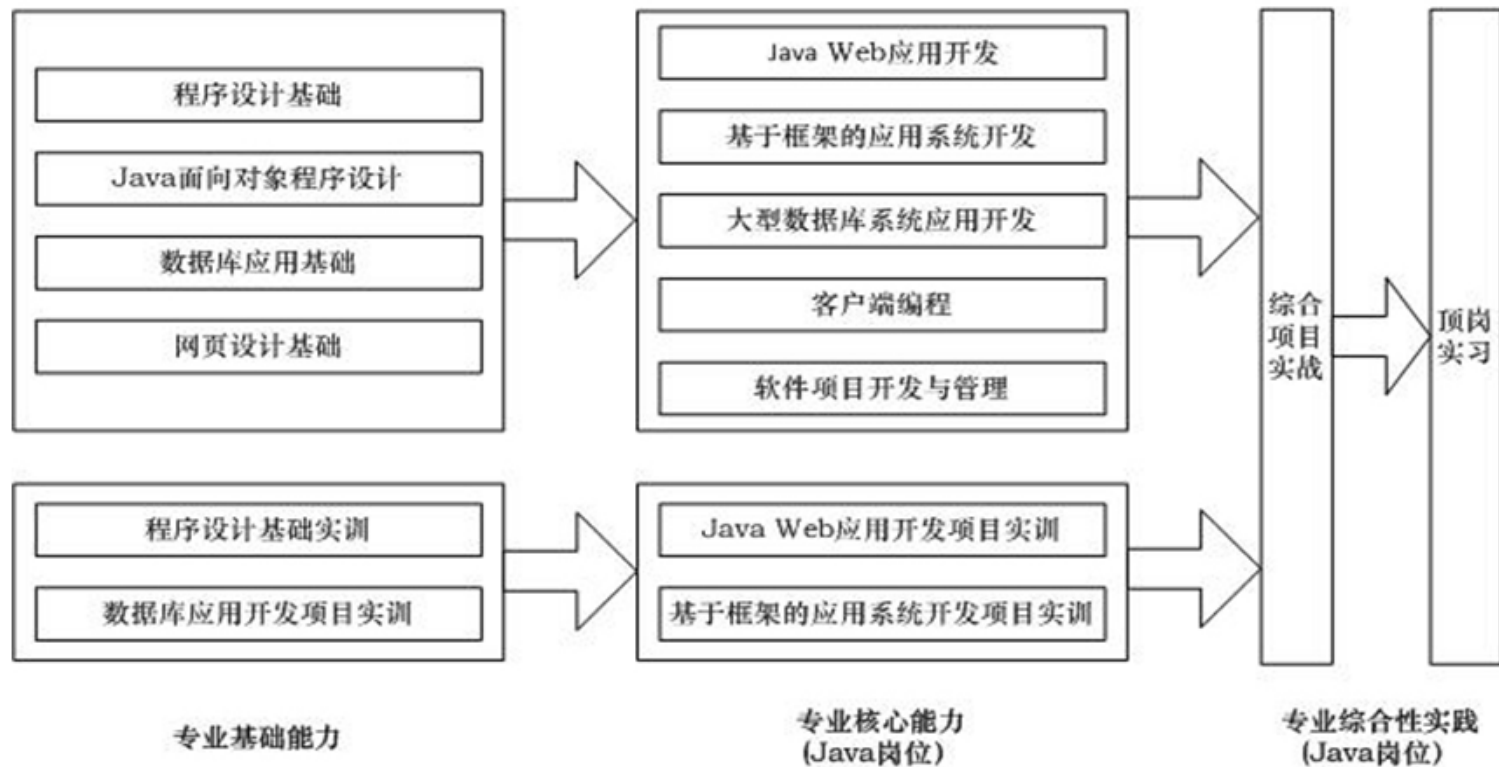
程序设计基础

Java面向对象程序设计

数据库应用基础

网页设计基础

Java Web应用开发

基于框架的应用系统开发

大型数据库系统应用开发

客户端编程

软件项目开发与管理

综合项目实战

顶岗实习

程序设计基础实训

数据库应用开发项目实训

Java Web应用开发项目实训

基于框架的应用系统开发项目实训

专业基础能力

专业核心能力
(Java岗位)

专业综合性实践
(Java岗位)